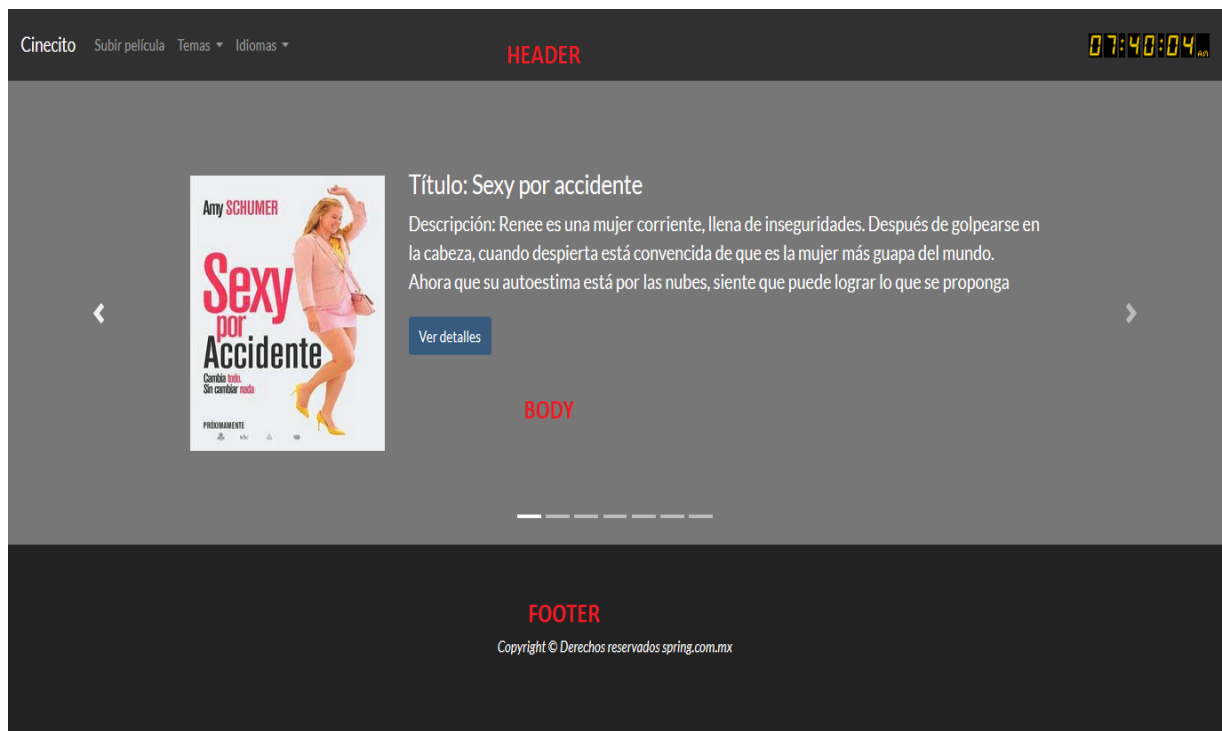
Cinecito Subir película Temas ▾ Idiomas ▾

HEADER

07:40:04 AM

Amy SCHUMER

Sexy por Accidente

Cambia todo. Sin cambiar nada

PRÓXIMAMENTE

Título: Sexy por accidente

Descripción: Renee es una mujer corriente, llena de inseguridades. Después de golpearse en la cabeza, cuando despierta está convencida de que es la mujer más guapa del mundo. Ahora que su autoestima está por las nubes, siente que puede lograr lo que se proponga

Ver detalles

BODY

FOOTER

Copyright © Derechos reservados spring.com.mx